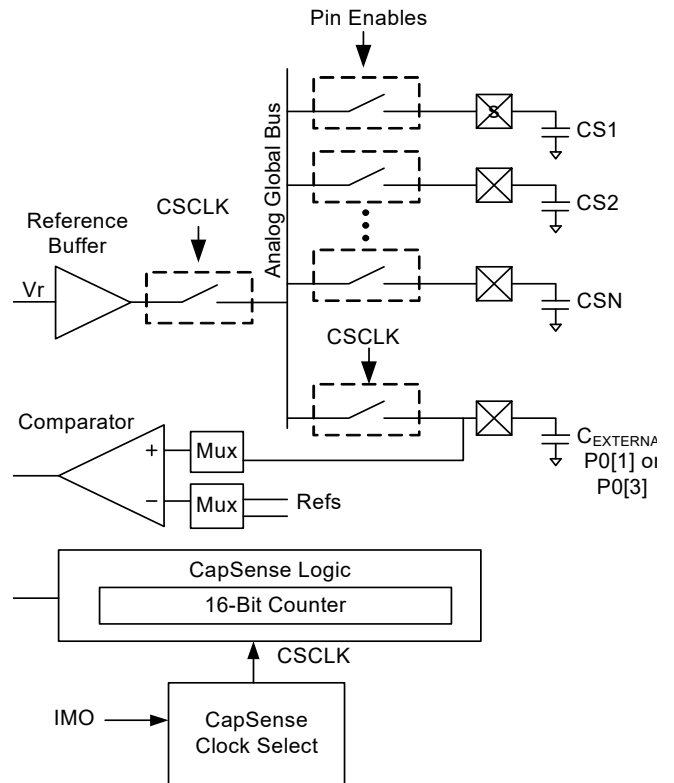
Pin Enables

Analog Global Bus

CS1

CS2

CSN

Reference Buffer

CSCLK

Vr

CSCLK

Comparator

+

−

Mux

Mux

Refs

$C_{EXTERNA}$ P0[1] or P0[3]

CapSense Logic

16-Bit Counter

CSCLK

IMO

CapSense Clock Select